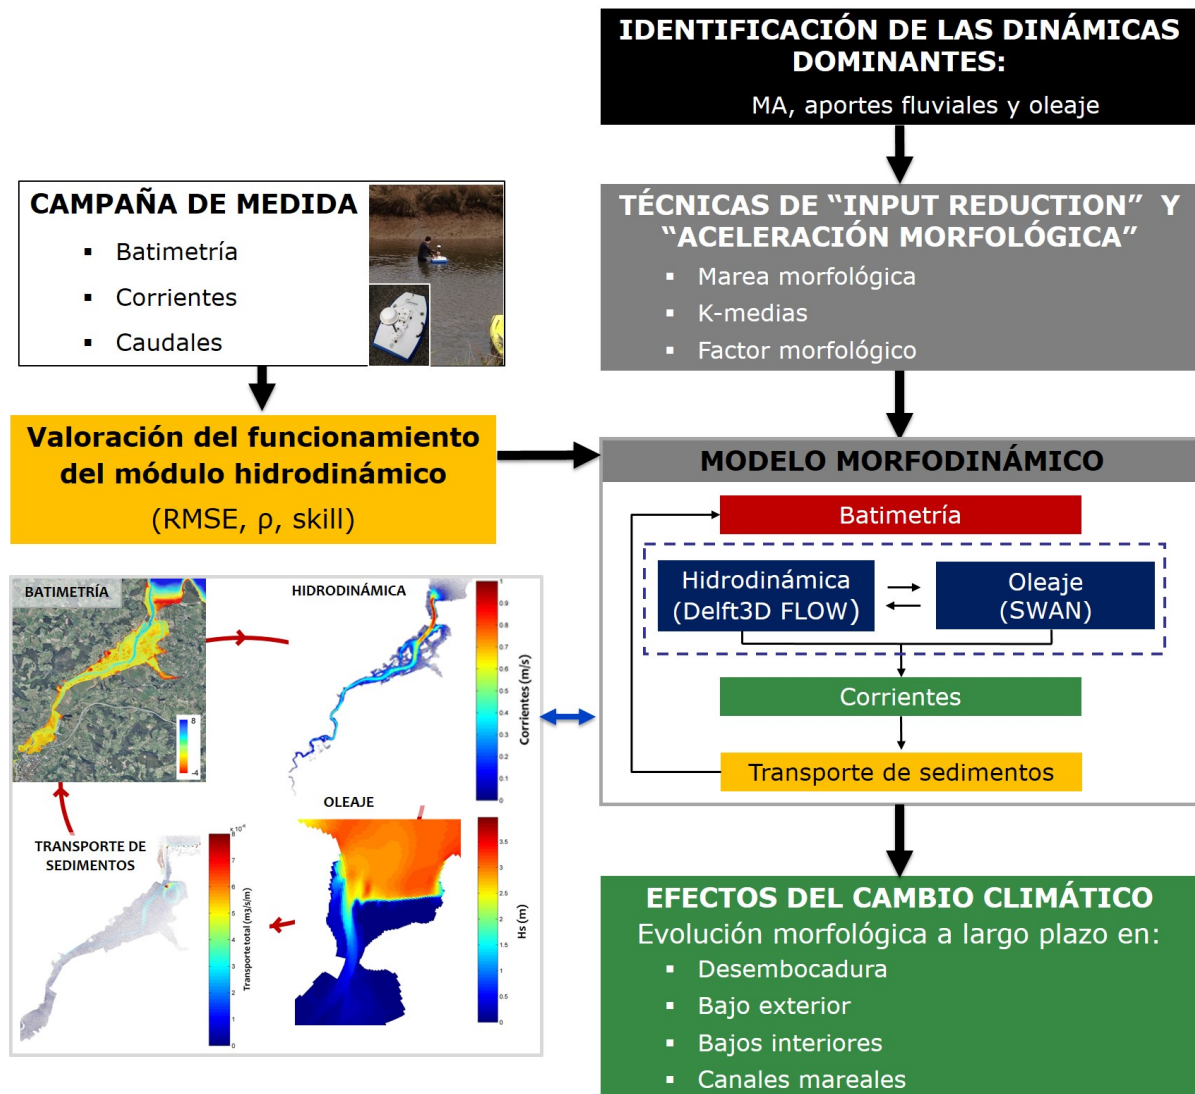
IDENTIFICACIÓN DE LAS DINÁMICAS DOMINANTES:
MA, aportes fluviales y oleaje

CAMPAÑA DE MEDIDA
- Batimetría
- Corrientes
- Caudales

TÉCNICAS DE "INPUT REDUCTION" Y "ACELERACIÓN MORFOLÓGICA"
- Marea morfológica
- K-medias
- Factor morfológico

Valoración del funcionamiento del módulo hidrodinámico
(RMSE, ρ, skill)

MODELO MORFODINÁMICO
Batimetría
Hidrodinámica (Delft3D FLOW)
Oleaje (SWAN)
Corrientes
Transporte de sedimentos

BATIMETRÍA
8
-4
HIDRODINÁMICA
Corrientes (m/s)
1
0.9
0.8
0.7
0.6
0.5
0.4
0.3
0.2
0.1
0
OLEAJE
Hs (m)
3.5
3
2.5
2
1.5
1
0.5
0
TRANSPORTE DE SEDIMENTOS
Transporte total (m3/s/m)
$\times10^{-6}$
8
7
6
5
4
3
2
1
0

EFECTOS DEL CAMBIO CLIMÁTICO
Evolución morfológica a largo plazo en:
- Desembocadura
- Bajo exterior
- Bajos interiores
- Canales mareales